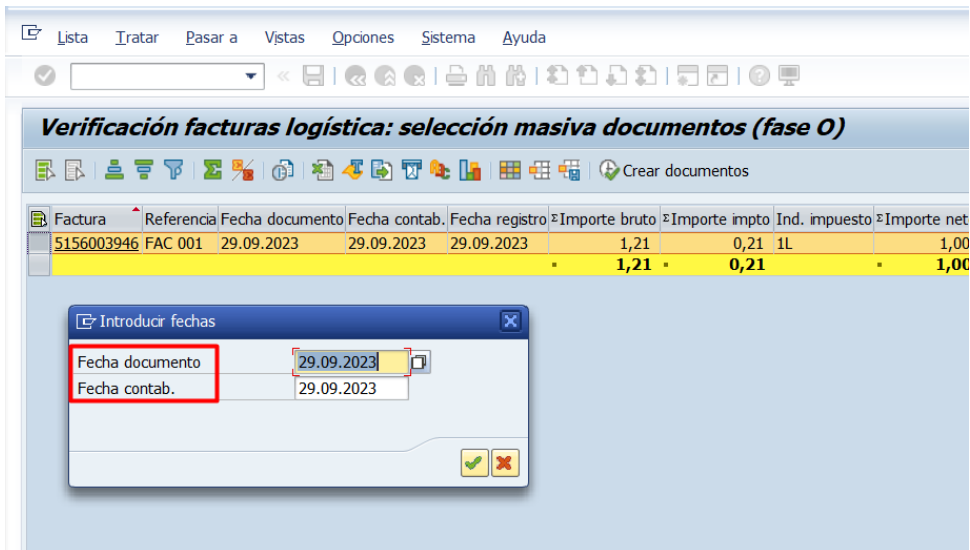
Lista Tratar Pasar a Vistas Opciones Sistema Ayuda

Verificación facturas logística: selección masiva documentos (fase 0)

Crear documentos

| Factura | Referencia | Fecha documento | Fecha contab. | Fecha registro | ΣImporte bruto | ΣImporte impto | Ind. impuesto | ΣImporte net |
|---|---|---|---|---|---|---|---|---|
| 5156003946 | FAC 001 | 29.09.2023 | 29.09.2023 | 29.09.2023 | 1,21 | 0,21 | 1L | 1,00 |
| | | | | | 1,21 | 0,21 | | 1,00 |

Introducir fechas

Fecha documento 29.09.2023
Fecha contab. 29.09.2023